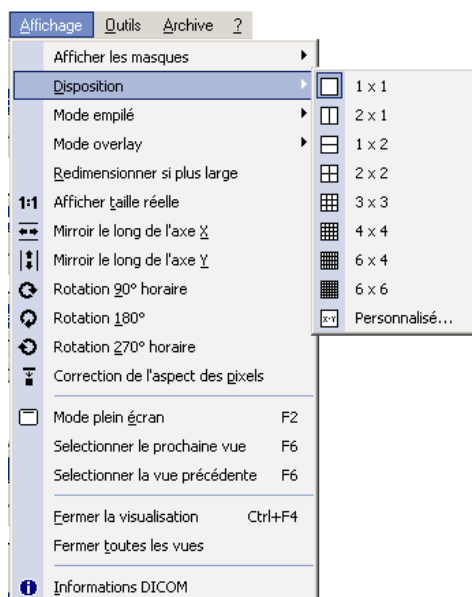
Affichage Outils Archive ?

Afficher les masques
Disposition
Mode empilé
Mode overlay
Redimensionner si plus large
1:1 Afficher taille réelle
Mirroir le long de l'axe X
Mirroir le long de l'axe Y
Rotation 90° horaire
Rotation 180°
Rotation 270° horaire
Correction de l'aspect des pixels

Mode plein écran F2
Selectionner le prochaine vue F6
Selectionner la vue précédente F6

Fermer la visualisation Ctrl+F4
Fermer toutes les vues

Informations DICOM

1 x 1
2 x 1
1 x 2
2 x 2
3 x 3
4 x 4
6 x 4
6 x 6
x·y Personnalisé...